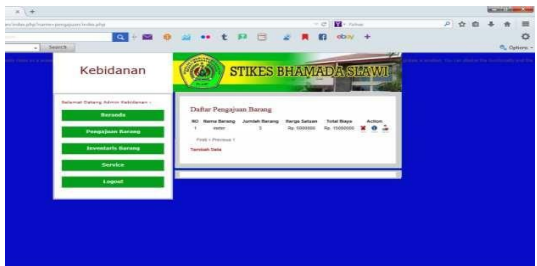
Search

Kebidanan

Selamat Datang Admin Kebidanan :

Beranda

Pengajuan Barang

Inventaris Barang

Service

Logout

STIKES BHAMADA SLAWI

Daftar Pengajuan Barang

| NO | Nama Barang | Jumlah Barang | Harga Satuan | Total Biaya | Action |
|---|---|---|---|---|---|
| 1 | meter | 5 | Rp. 10000000 | Rp. 10000000 | |

First < Previous 1

Tambah Data